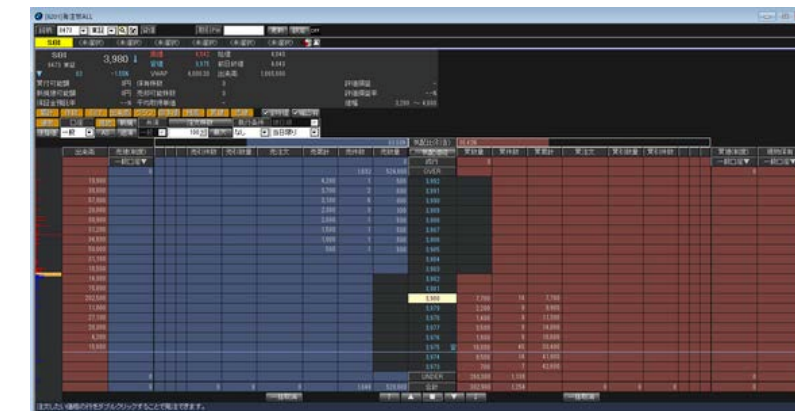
[S201]発注板ALL

SBI

3,980

8473 東証

VWAP

出来高

評価損益

評価損益率

OVER

3,992

3,991

3,990

3,989

3,988

3,987

3,986

3,985

3,984

3,983

3,982

3,981

3,980

3,979

3,978

3,977

3,976

3,975

3,974

3,973

UNDER

合計

売注文

買注文

出来高

一括取消

注文したい価格の行をダブルクリックすることで発注できます。